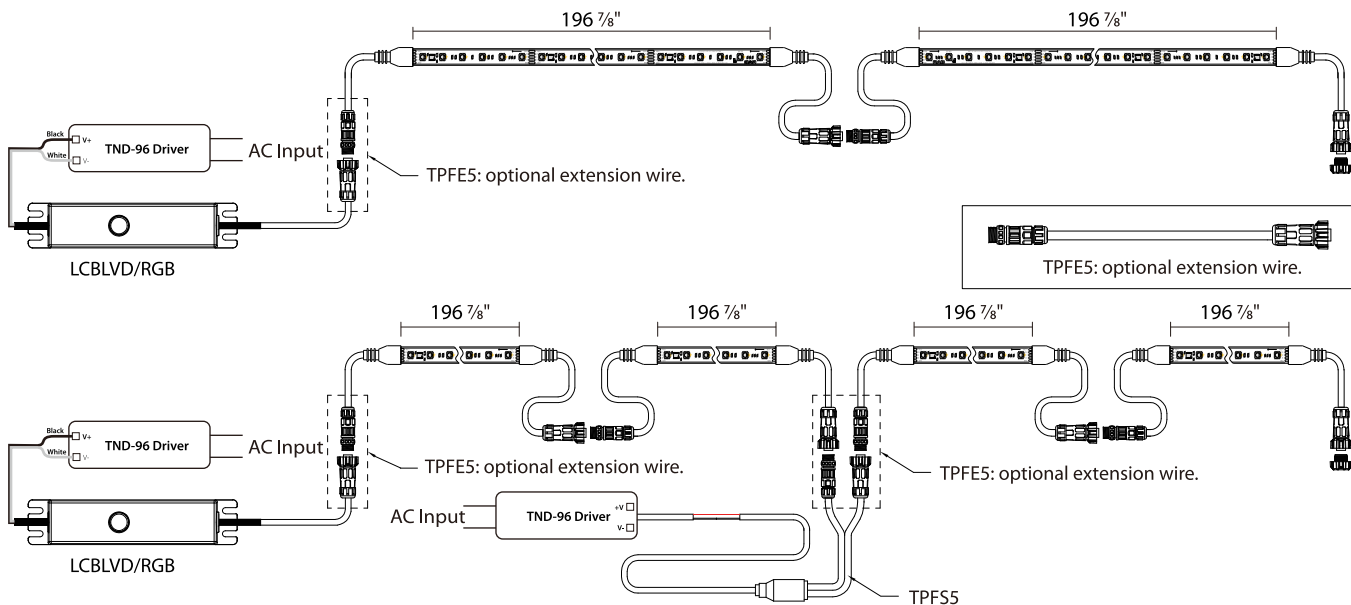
196 ⅞"

196 ⅞"

Black
V+
White
V-
TND-96 Driver
AC Input

TPFE5: optional extension wire.

LCBLVD/RGB

TPFE5: optional extension wire.

196 ⅞"

196 ⅞"

196 ⅞"

196 ⅞"

Black
V+
White
V-
TND-96 Driver
AC Input

TPFE5: optional extension wire.

TPFE5: optional extension wire.

AC Input
TND-96 Driver
+V
V-

LCBLVD/RGB

TPFS5